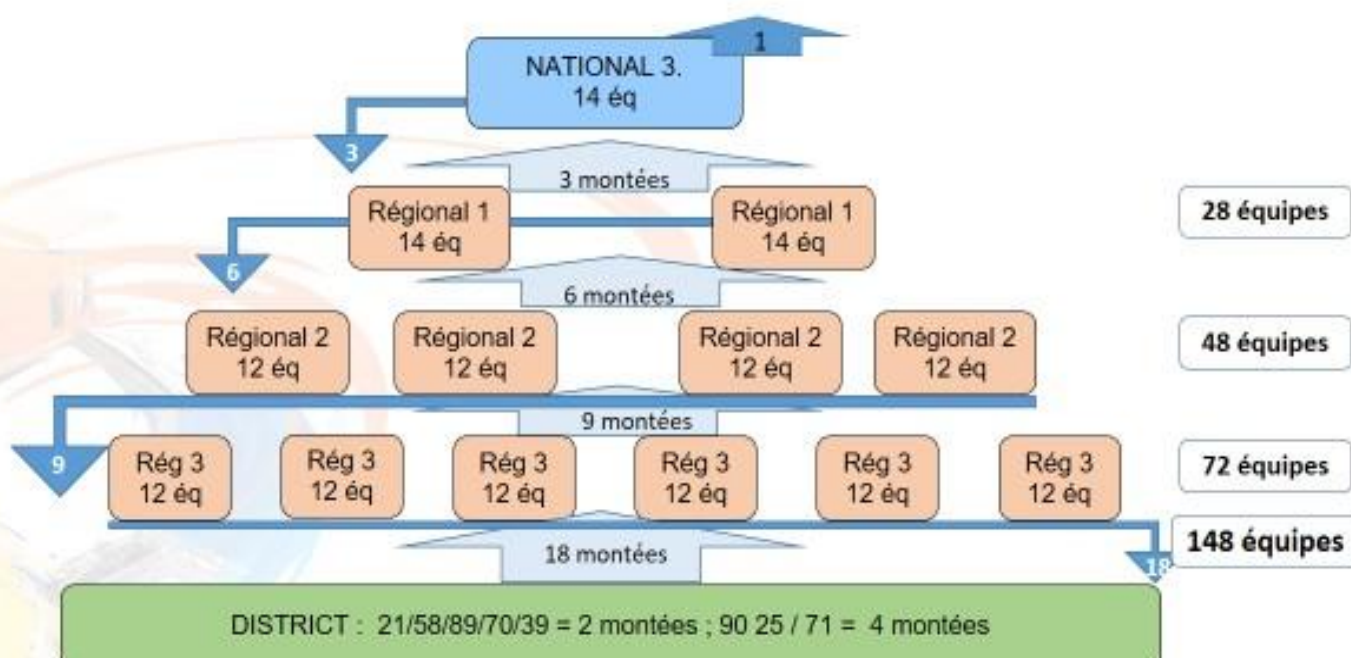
1

NATIONAL 3.
14 éq

3

3 montées

Régional 1
14 éq

Régional 1
14 éq

28 équipes

6

6 montées

Régional 2
12 éq

Régional 2
12 éq

Régional 2
12 éq

Régional 2
12 éq

48 équipes

9 montées

9

Rég 3
12 éq

Rég 3
12 éq

Rég 3
12 éq

Rég 3
12 éq

Rég 3
12 éq

Rég 3
12 éq

72 équipes

148 équipes

18 montées

18

DISTRICT : 21/58/89/70/39 = 2 montées ; 90 25 / 71 = 4 montées